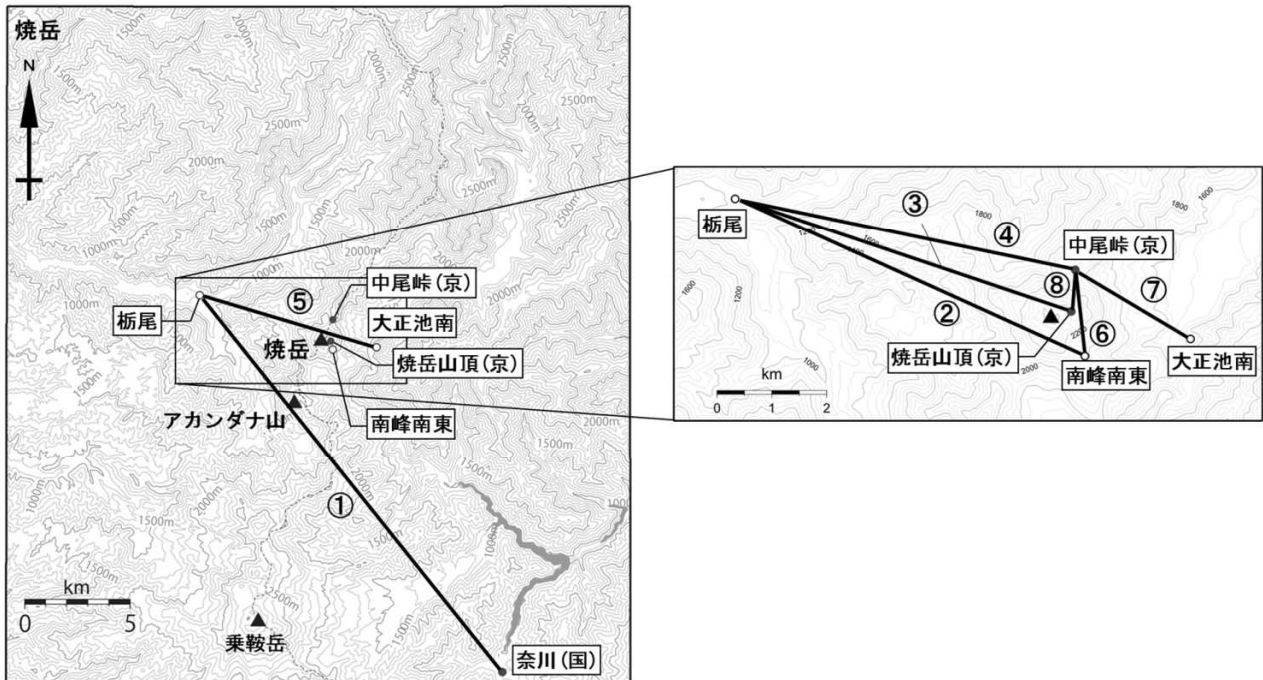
焼岳

N

1500m
2000m
2500m
2500m
2500m
2000m
1500m
2000m
2500m
1000m
1500m
1000m
2000m
1000m
1500m

栃尾
⑤
中尾峠(京)
大正池南
焼岳
焼岳山頂(京)
南峰南東
アカンダナ山
①
2000m
1500m
1000m
1500m
2000m
2500m
1500m
km
0 5
乗鞍岳
奈川(国)

③
④
栃尾
中尾峠(京)
1800
1800
1600
1200
1600
1200
1000
⑧
⑦
②
⑥
2200
2000
焼岳山頂(京)
南峰南東
大正池南
km
0 1 2